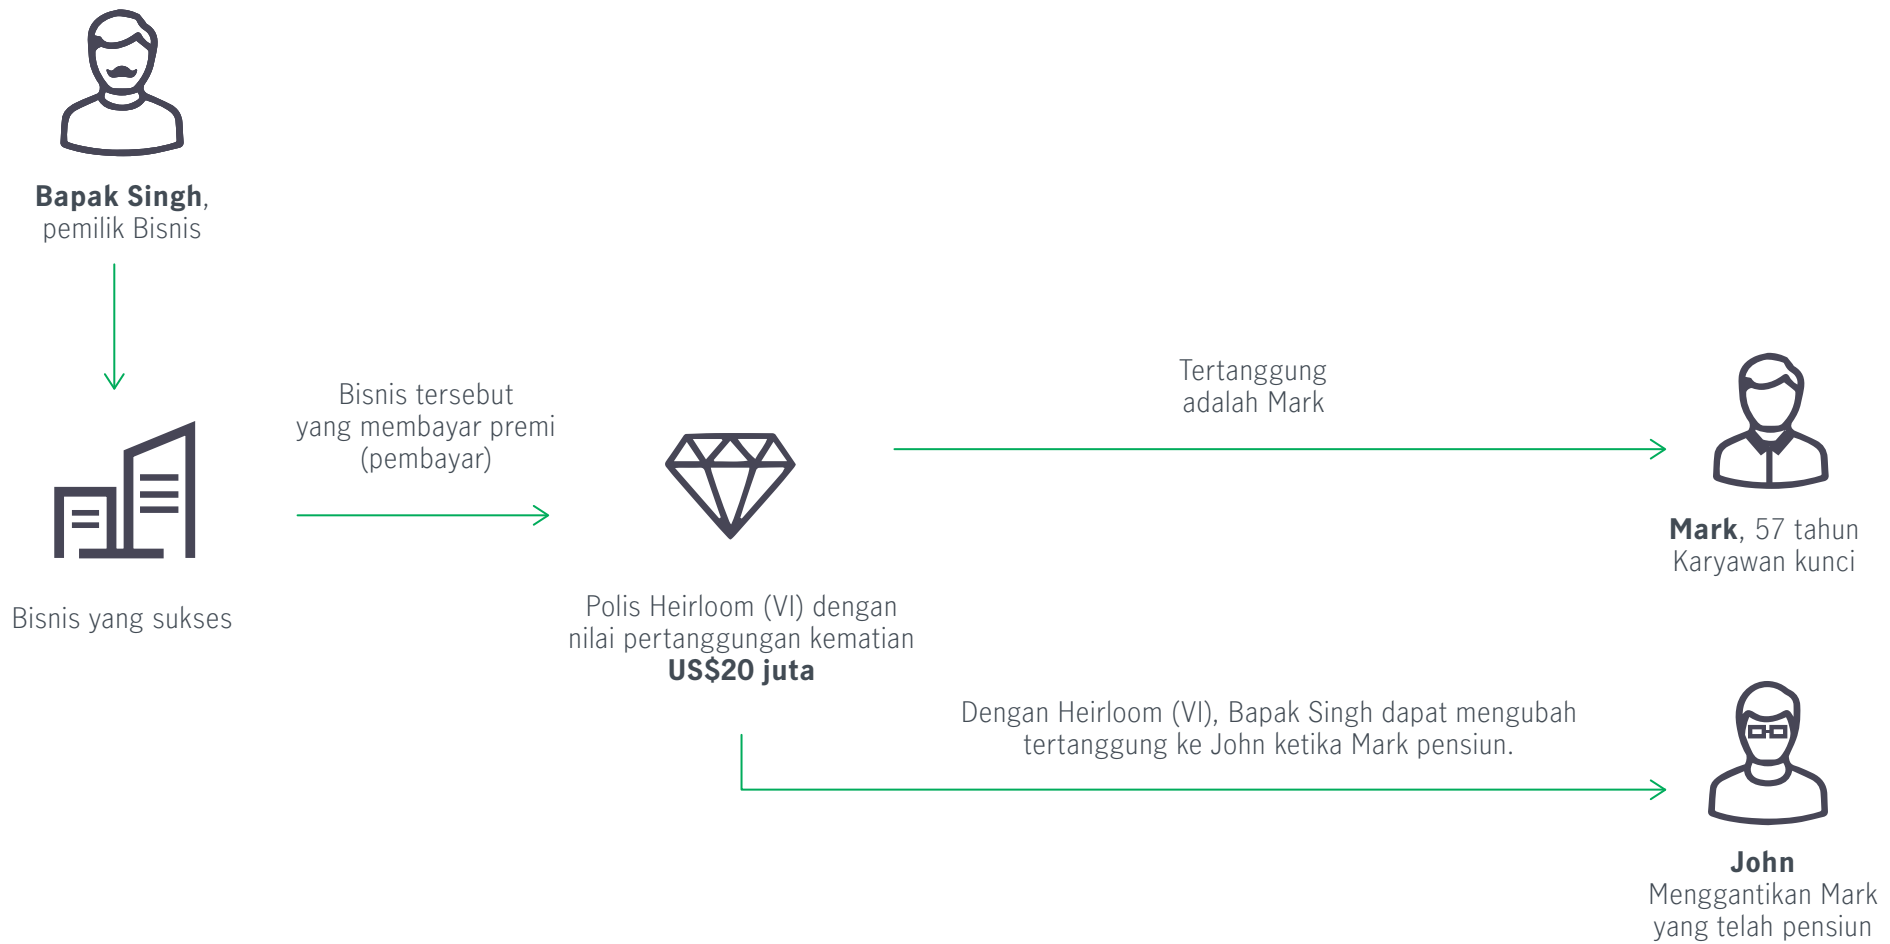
**Bapak Singh**, pemilik Bisnis

Bisnis yang sukses

Bisnis tersebut yang membayar premi (pembayar)

Polis Heirloom (VI) dengan nilai pertanggungan kematian **US$20 juta**

Tertanggung adalah Mark

**Mark**, 57 tahun Karyawan kunci

Dengan Heirloom (VI), Bapak Singh dapat mengubah tertanggung ke John ketika Mark pensiun.

**John** Menggantikan Mark yang telah pensiun